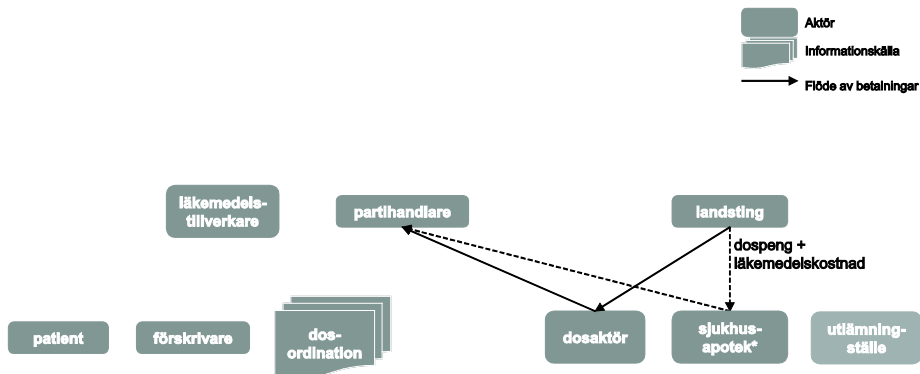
Aktör
Informationskälla
Flöde av betalningar

läkemedelstillverkare

partihandlare

landsting

dospeng + läkemedelskostnad

patient

förskrivare

dosordination

dosaktör

sjukhusapotek*

utlämningsställe